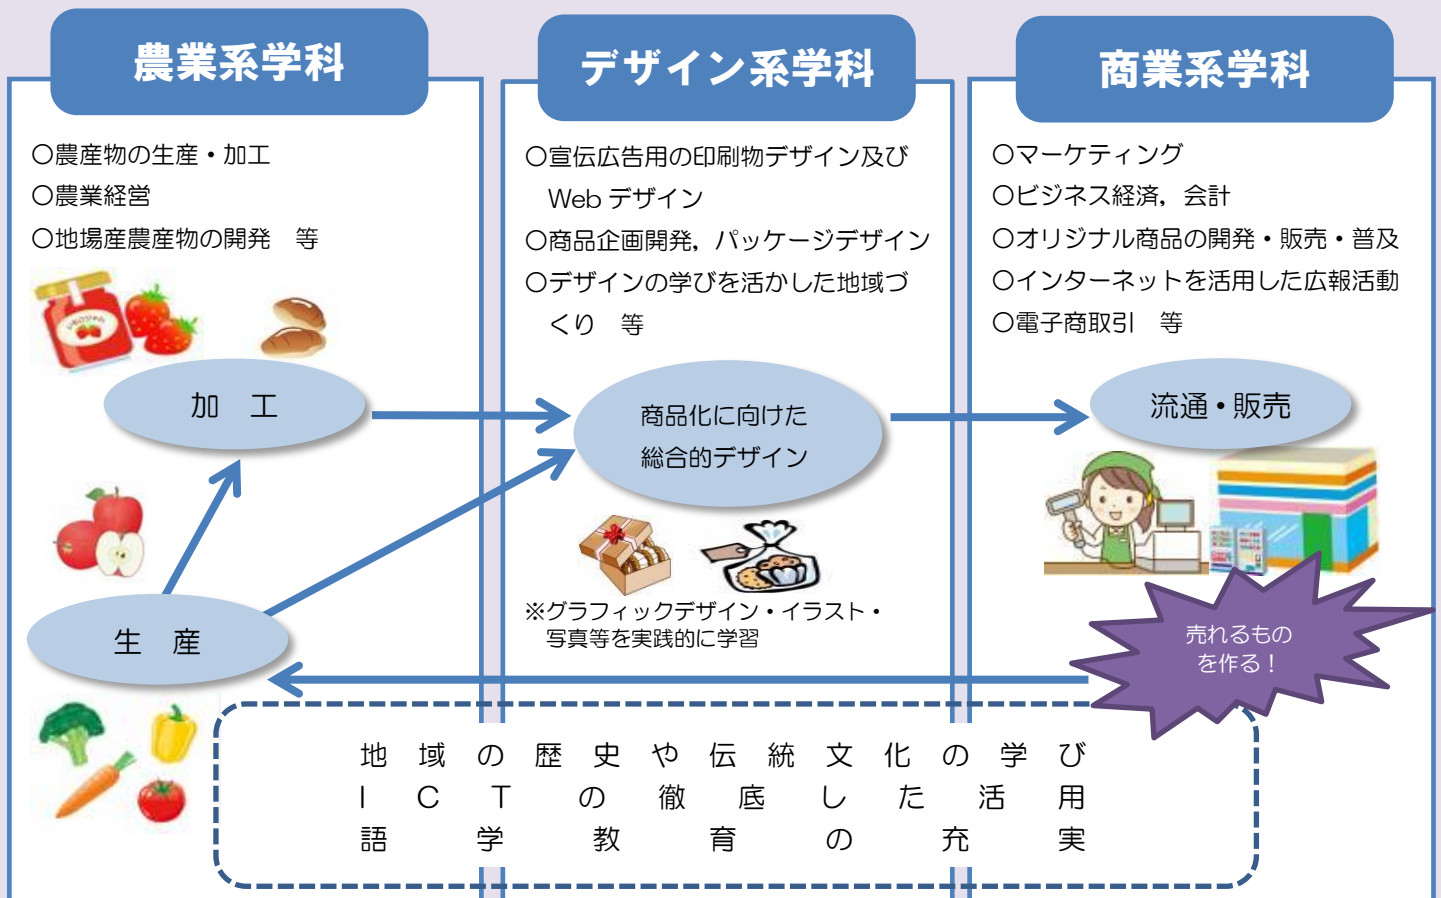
農業系学科

○農産物の生産・加工
○農業経営
○地場産農産物の開発　等

加　工

生　産

デザイン系学科

○宣伝広告用の印刷物デザイン及び Web デザイン
○商品企画開発，パッケージデザイン
○デザインの学びを活かした地域づくり　等

商品化に向けた総合的デザイン

※グラフィックデザイン・イラスト・写真等を実践的に学習

商業系学科

○マーケティング
○ビジネス経済，会計
○オリジナル商品の開発・販売・普及
○インターネットを活用した広報活動
○電子商取引　等

流通・販売

売れるものを作る！

地域の歴史や伝統文化の学び
ＩＣＴの徹底した活用
語学教育の充実